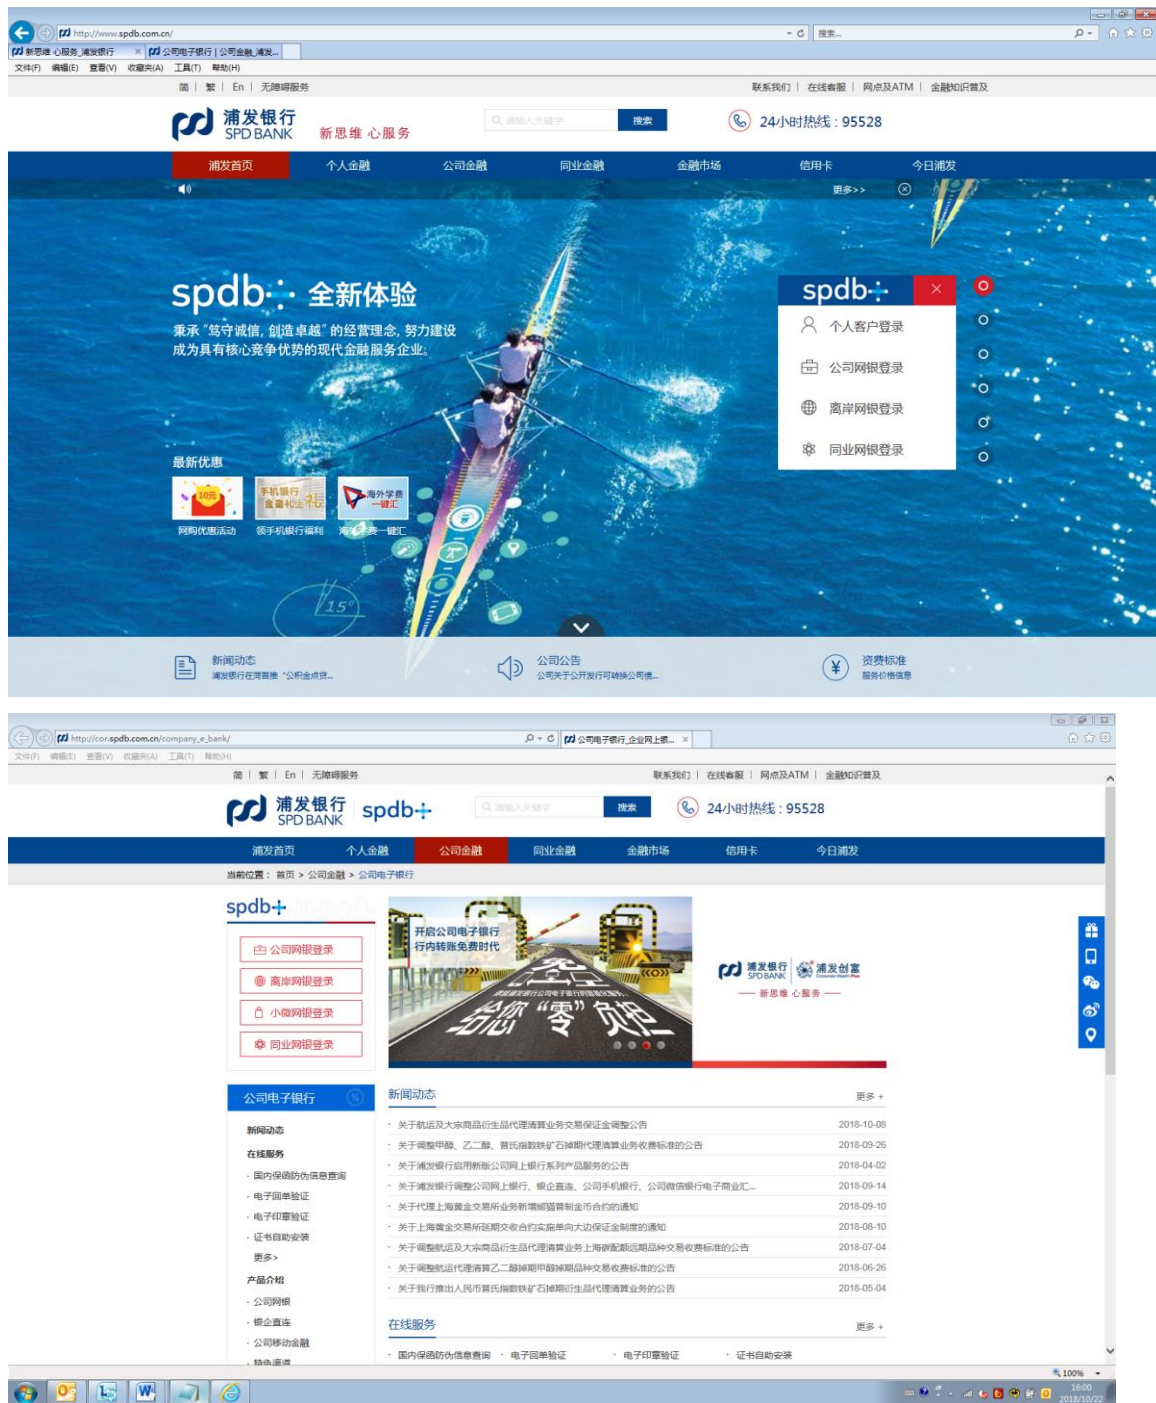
http://www.spdb.com.cn/
搜索...
新思维 心服务_浦发银行
公司电子银行 | 公司金融_浦发...
文件(F) 编辑(E) 查看(V) 收藏夹(A) 工具(T) 帮助(H)

简 | 繁 | En | 无障碍服务
联系我们 | 在线客服 | 网点及ATM | 金融知识普及

浦发银行 SPD BANK 新思维 心服务
请输入关键字 搜索
24小时热线：95528

浦发首页 个人金融 公司金融 同业金融 金融市场 信用卡 今日浦发

更多>>

spdb 全新体验
秉承"笃守诚信，创造卓越"的经营理念，努力建设成为具有核心竞争优势的现代金融服务企业。

spdb
个人客户登录
公司网银登录
离岸网银登录
同业网银登录

最新优惠
10元
网购优惠活动
手机银行 金喜礼
领手机银行福利
海外学费一键汇
海外学费一键汇

15°

新闻动态
浦发银行在菁普推"公积金贷...
公司公告
公司关于公开发行可转换公司债...
资费标准
服务价格信息

http://cor.spdb.com.cn/company_e_bank/
公司电子银行_企业网上银...
文件(F) 编辑(E) 查看(V) 收藏夹(A) 工具(T) 帮助(H)

简 | 繁 | En | 无障碍服务
联系我们 | 在线客服 | 网点及ATM | 金融知识普及

浦发银行 SPD BANK spdb
请输入关键字 搜索
24小时热线：95528

浦发首页 个人金融 公司金融 同业金融 金融市场 信用卡 今日浦发

当前位置：首页 > 公司金融 > 公司电子银行

spdb
公司网银登录
离岸网银登录
小微网银登录
同业网银登录

开启公司电子银行 行内转账免费时代
给您"零"负担

浦发银行 SPD BANK 浦发创富
新思维 心服务

公司电子银行
新闻动态
在线服务
· 国内保函防伪信息查询
· 电子回单验证
· 电子印章验证
· 证书自助安装
更多>
产品介绍
· 公司网银
· 银企直连
· 公司移动金融
· 特色渠道

新闻动态 更多 +
· 关于航运及大宗商品衍生品代理清算业务交易保证金调整公告 2018-10-08
· 关于调整甲醇、乙二醇、普氏指数铁矿石掉期代理清算业务收费标准的公告 2018-09-26
· 关于浦发银行启用新版公司网上银行系列产品服务的公告 2018-04-02
· 关于浦发银行调整公司网上银行、银企直连、公司手机银行、公司微信银行电子商业汇... 2018-09-14
· 关于代理上海黄金交易所业务新增邮留营制金币合约的通知 2018-09-10
· 关于上海黄金交易所延期交收合约实施单向大边保证金制度的通知 2018-08-10
· 关于调整航运及大宗商品衍生品代理清算业务上海新配航远期品种交易收费标准的公告 2018-07-04
· 关于调整航运代理清算乙二醇掉期甲醇掉期品种交易收费标准的公告 2018-06-26
· 关于我行推出人民币普氏指数铁矿石掉期衍生品代理清算业务的公告 2018-05-04

在线服务 更多 +
· 国内保函防伪信息查询 · 电子回单验证 · 电子印章验证 · 证书自助安装

100%
16:00
2018/10/22